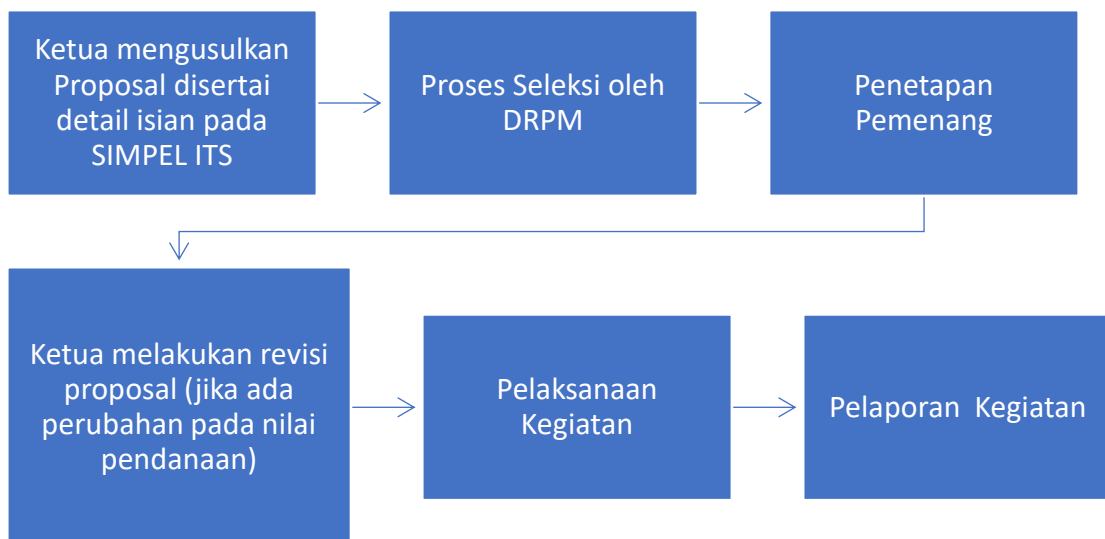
Ketua mengusulkan Proposal disertai detail isian pada SIMPEL ITS

Proses Seleksi oleh DRPM

Penetapan Pemenang

Ketua melakukan revisi proposal (jika ada perubahan pada nilai pendanaan)

Pelaksanaan Kegiatan

Pelaporan Kegiatan